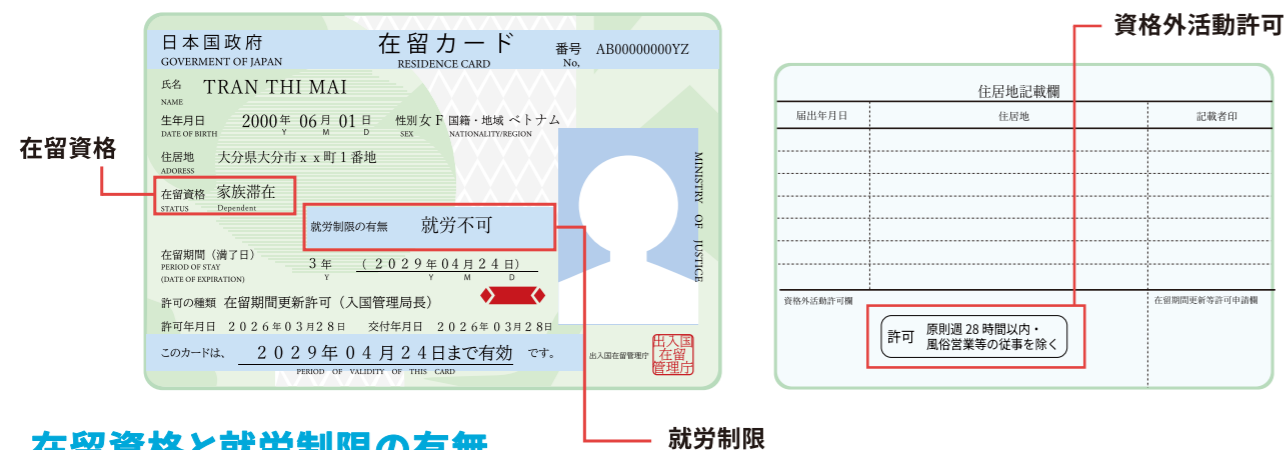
日本国政府
GOVERMENT OF JAPAN
在留カード
RESIDENCE CARD
番号 AB00000000YZ
No.

氏名
NAME
TRAN THI MAI

生年月日 2000年 06月 01日
DATE OF BIRTH Y M D
性別 女 F
SEX
国籍・地域 ベトナム
NATIONALITY/REGION

住居地 大分県大分市ｘｘ町１番地
ADDRESS

在留資格 家族滞在
STATUS Dependent

就労制限の有無 就労不可

在留期間（満了日）
PERIOD OF STAY
(DATE OF EXPIRATION)
3年 （２０２９年０４月２４日）
Y Y M D

許可の種類 在留期間更新許可（入国管理局長）

許可年月日 ２０２６年０３月２８日 交付年月日 ２０２６年０３月２８日

このカードは、 ２０２９年０４月２４日まで有効 です。
PERIOD OF VALIDITY OF THIS CARD

出入国在留管理庁
出入国在留管理庁

MINISTRY OF JUSTICE

在留資格

就労制限

資格外活動許可

住居地記載欄

| 届出年月日 | 住居地 | 記載者印 |
|---|---|---|
| | | |
| | | |
| | | |
| | | |
| | | |
| | | |
| | | |

資格外活動許可欄
在留期間更新等許可申請欄

許可 原則週 28 時間以内・
風俗営業等の従事を除く

在留資格と就労制限の有無